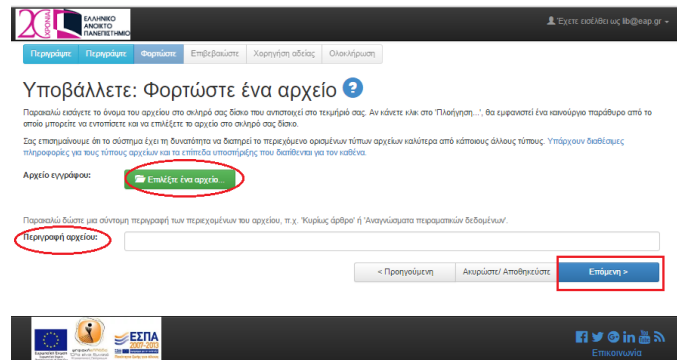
20 ΧΡΟΝΙΑ ΕΛΛΗΝΙΚΟ ΑΝΟΙΚΤΟ ΠΑΝΕΠΙΣΤΗΜΙΟ

Έχετε εισέλθει ως lib@eap.gr

Περιγράψτε | Περιγράψτε | Φορτώστε | Επιβεβαιώστε | Χορήγηση αδείας | Ολοκλήρωση

Υποβάλλετε: Φορτώστε ένα αρχείο ?

Παρακαλώ εισάγετε το όνομα του αρχείου στο σκληρό σας δίσκο που αντιστοιχεί στο τεκμήριό σας. Αν κάνετε κλικ στο 'Πλοήγηση...', θα εμφανιστεί ένα καινούργιο παράθυρο από το οποίο μπορείτε να εντοπίσετε και να επιλέξετε το αρχείο στο σκληρό σας δίσκο.

Σας επισημαίνουμε ότι το σύστημα έχει τη δυνατότητα να διατηρεί το περιεχόμενο ορισμένων τύπων αρχείων καλύτερα από κάποιους άλλους τύπους. Υπάρχουν διαθέσιμες πληροφορίες για τους τύπους αρχείων και τα επίπεδα υποστήριξης που διατίθενται για τον καθένα.

Αρχείο εγγράφου: Επιλέξτε ένα αρχείο...

Παρακαλώ δώστε μια σύντομη περιγραφή των περιεχομένων του αρχείου, π.χ. 'Κυρίως άρθρο' ή 'Αναγνώσματα πειραματικών δεδομένων'.

Περιγραφή αρχείου:

< Προηγούμενη | Ακυρώστε/ Αποθηκεύστε | Επόμενη >

ΕΣΠΑ 2007-2013

Επικοινωνία